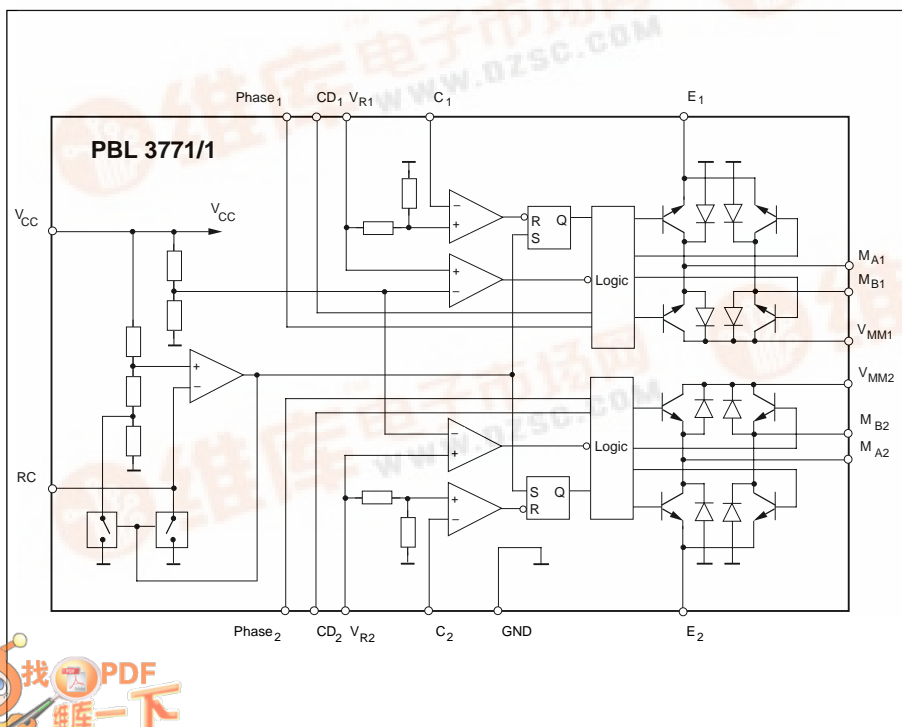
Phase$_1$ CD$_1$ V$_{R1}$ C$_1$ E$_1$

PBL 3771/1

V$_{CC}$

V$_{CC}$

R Q
S

Logic

M$_{A1}$

M$_{B1}$

V$_{MM1}$

V$_{MM2}$

M$_{B2}$

M$_{A2}$

Logic

RC

S Q
R

Phase$_2$ CD$_2$ V$_{R2}$ C$_2$ GND E$_2$

www.dzsc.com

找PDF
维库一下